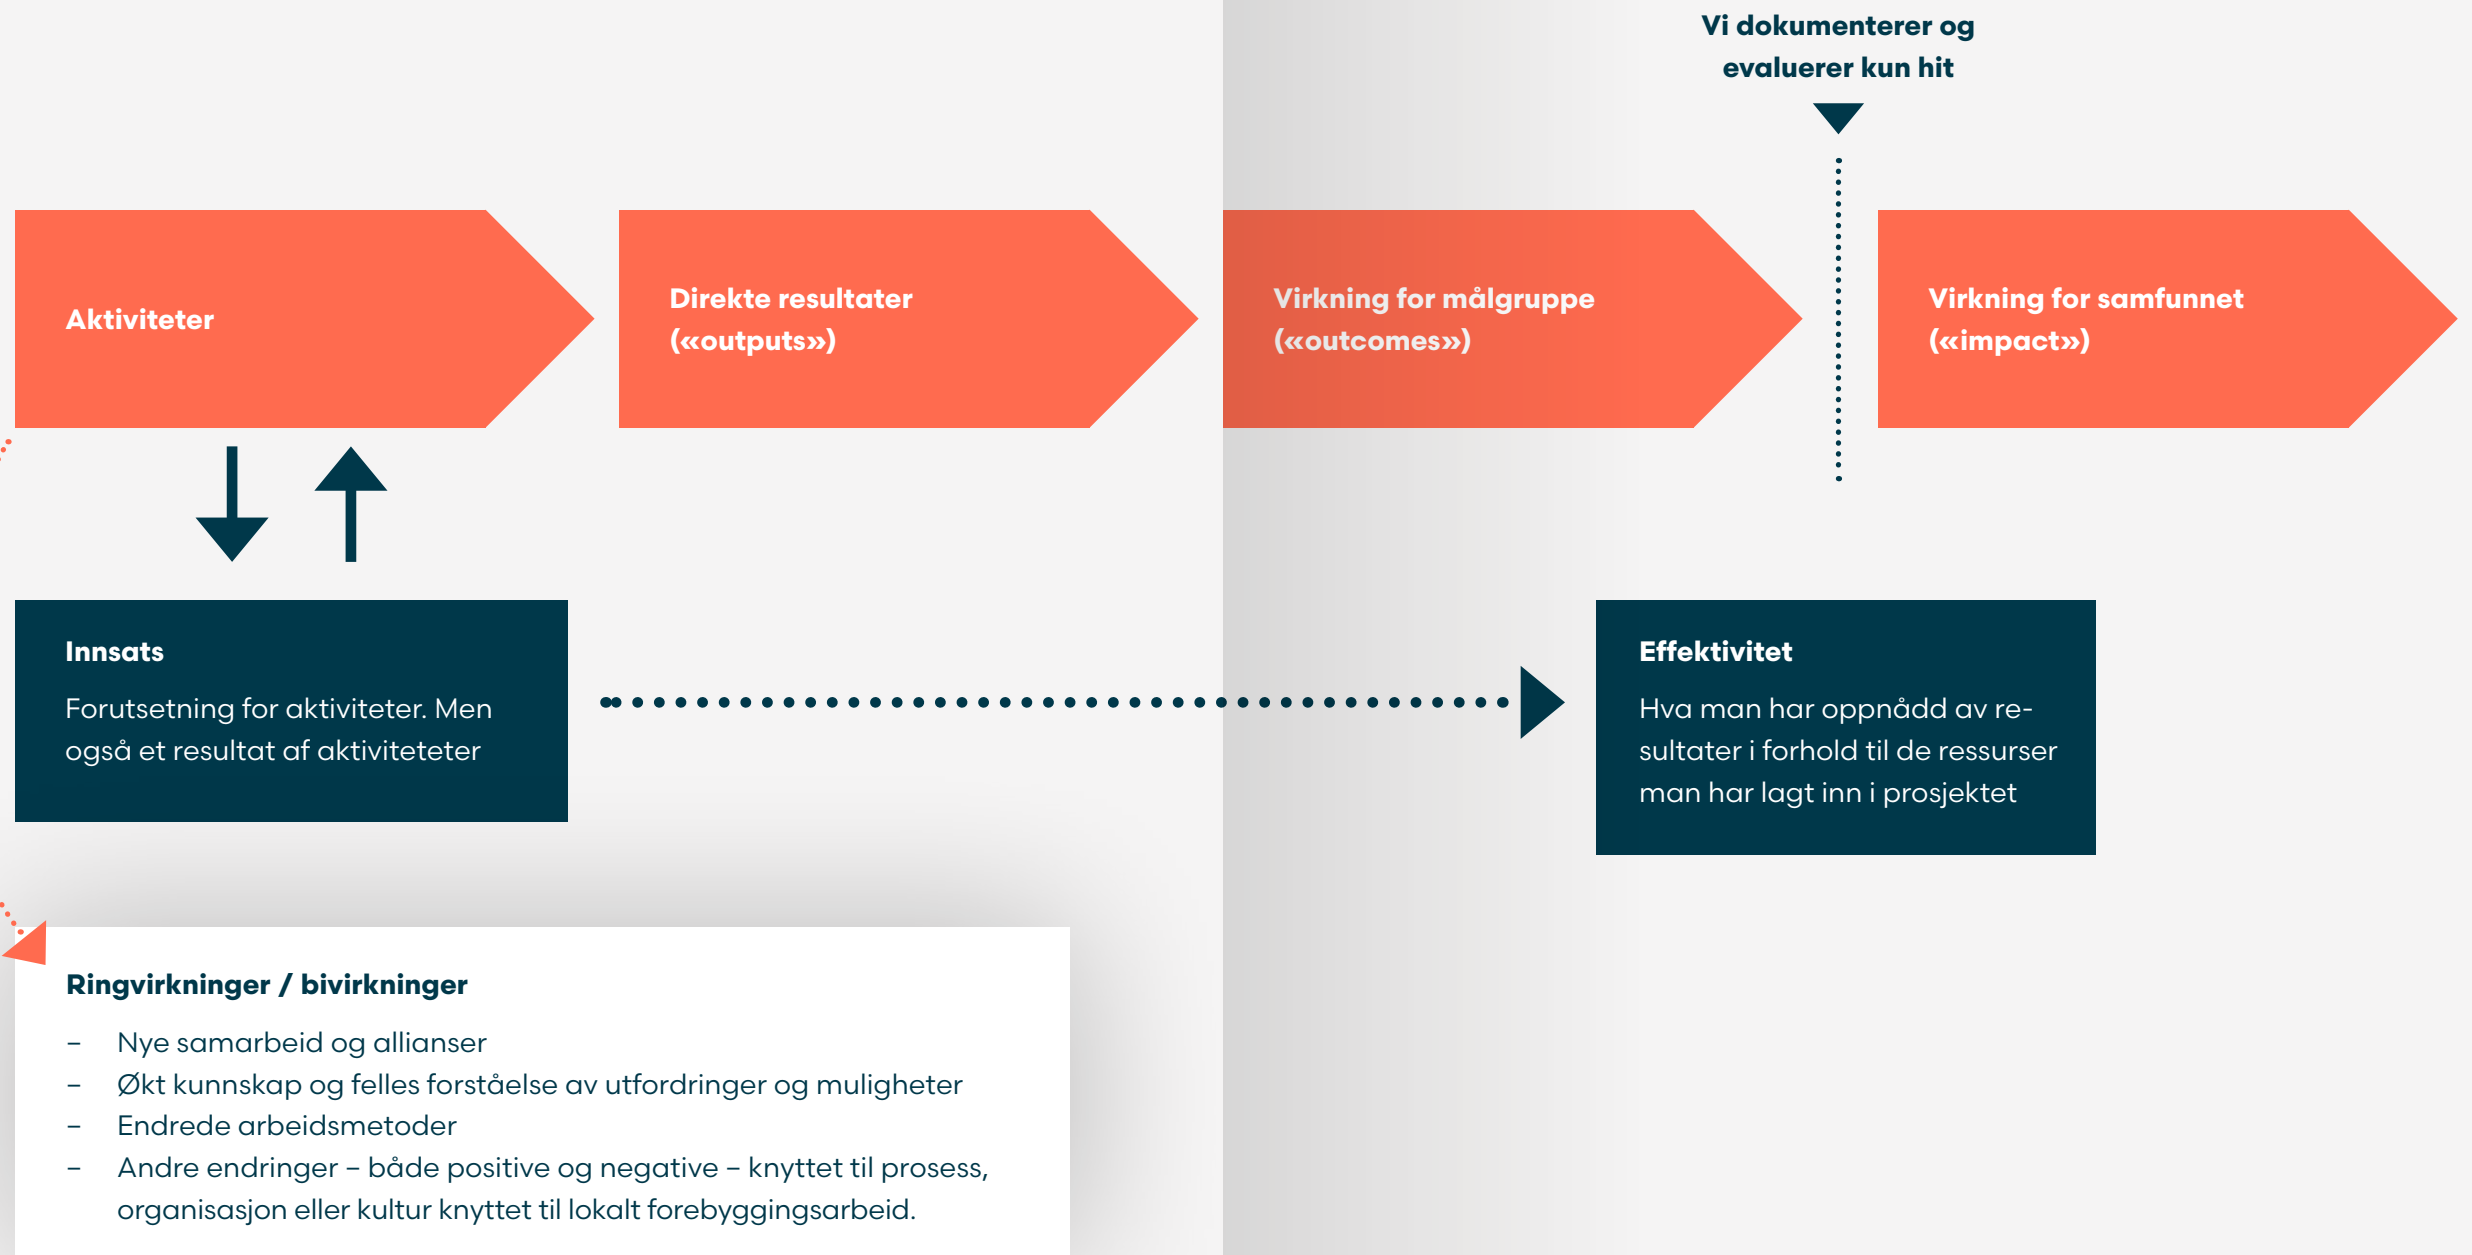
Vi dokumenterer og evaluerer kun hit

Aktiviteter

Direkte resultater («outputs»)

Virkning for målgruppe («outcomes»)

Virkning for samfunnet («impact»)

Innsats

Forutsetning for aktiviteter. Men også et resultat af aktiviteteter

Effektivitet

Hva man har oppnådd av resultater i forhold til de ressurser man har lagt inn i prosjektet

Ringvirkninger / bivirkninger

– Nye samarbeid og allianser
– Økt kunnskap og felles forståelse av utfordringer og muligheter
– Endrede arbeidsmetoder
– Andre endringer – både positive og negative – knyttet til prosess, organisasjon eller kultur knyttet til lokalt forebyggingsarbeid.